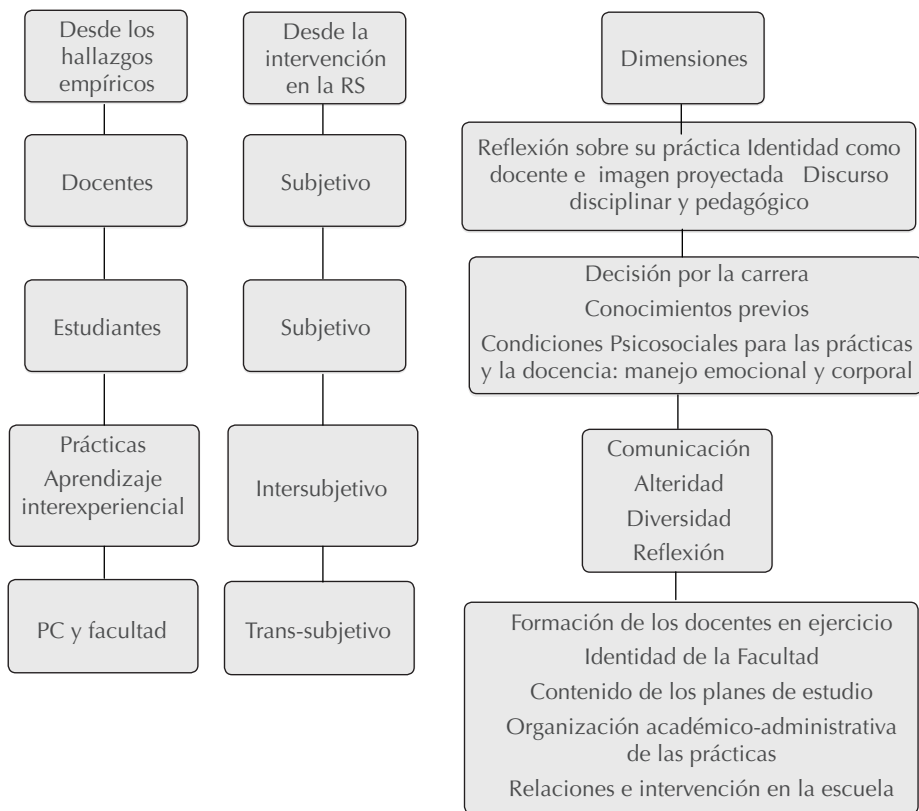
Desde los hallazgos empíricos

Docentes

Estudiantes

Prácticas
Aprendizaje interexperiencial

PC y facultad

Desde la intervención en la RS

Subjetivo

Subjetivo

Intersubjetivo

Trans-subjetivo

Dimensiones

Reflexión sobre su práctica Identidad como docente e imagen proyectada Discurso disciplinar y pedagógico

Decisión por la carrera
Conocimientos previos
Condiciones Psicosociales para las prácticas y la docencia: manejo emocional y corporal

Comunicación
Alteridad
Diversidad
Reflexión

Formación de los docentes en ejercicio
Identidad de la Facultad
Contenido de los planes de estudio
Organización académico-administrativa de las prácticas
Relaciones e intervención en la escuela